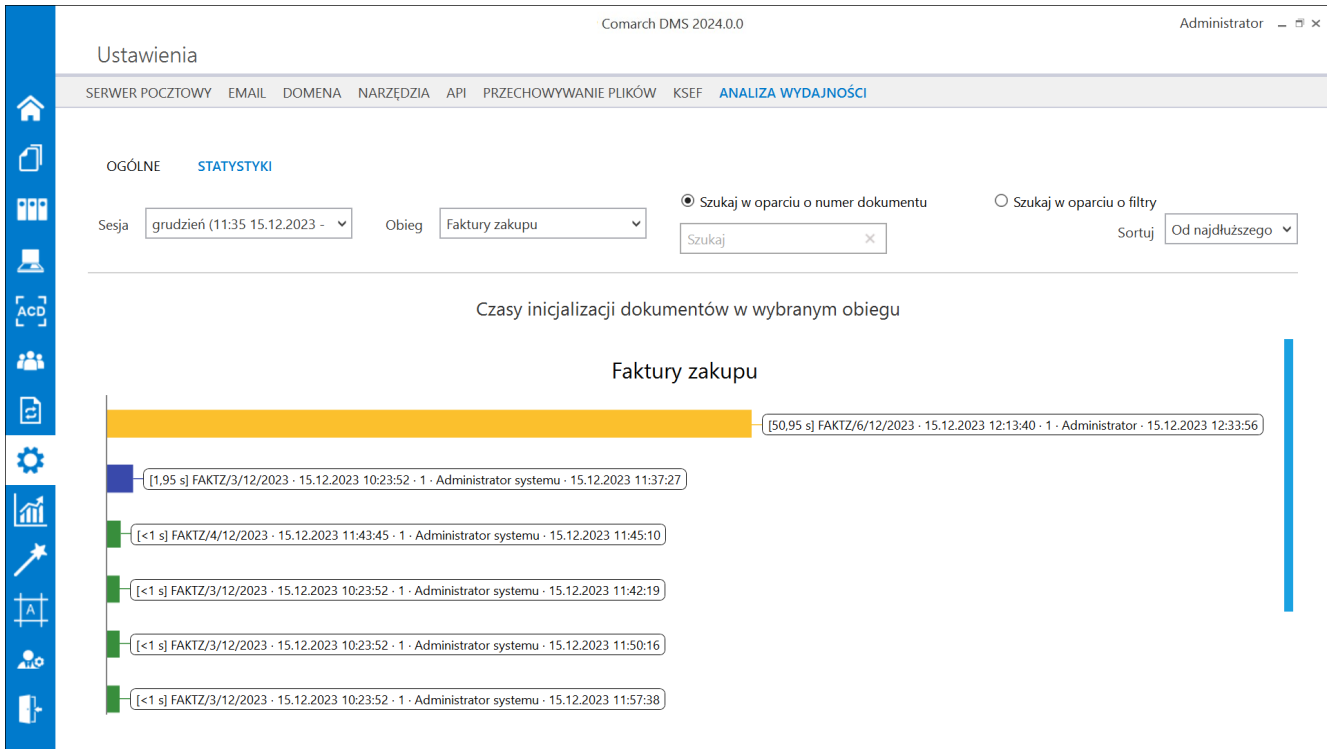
Comarch DMS 2024.0.0

Administrator

Ustawienia

SERWER POCZTOWY EMAIL DOMENA NARZĘDZIA API PRZECHOWYWANIE PLIKÓW KSEF ANALIZA WYDAJNOŚCI

ACD

OGÓLNE STATYSTYKI

Sesja grudzień (11:35 15.12.2023 -

Obieg Faktury zakupu

Szukaj w oparciu o numer dokumentu

Szukaj

Szukaj w oparciu o filtry

Sortuj Od najdłuższego

Czasy inicjalizacji dokumentów w wybranym obiegu

Faktury zakupu

[50,95 s] FAKTZ/6/12/2023 · 15.12.2023 12:13:40 · 1 · Administrator · 15.12.2023 12:33:56

[1,95 s] FAKTZ/3/12/2023 · 15.12.2023 10:23:52 · 1 · Administrator systemu · 15.12.2023 11:37:27

[<1 s] FAKTZ/4/12/2023 · 15.12.2023 11:43:45 · 1 · Administrator systemu · 15.12.2023 11:45:10

[<1 s] FAKTZ/3/12/2023 · 15.12.2023 10:23:52 · 1 · Administrator systemu · 15.12.2023 11:42:19

[<1 s] FAKTZ/3/12/2023 · 15.12.2023 10:23:52 · 1 · Administrator systemu · 15.12.2023 11:50:16

[<1 s] FAKTZ/3/12/2023 · 15.12.2023 10:23:52 · 1 · Administrator systemu · 15.12.2023 11:57:38